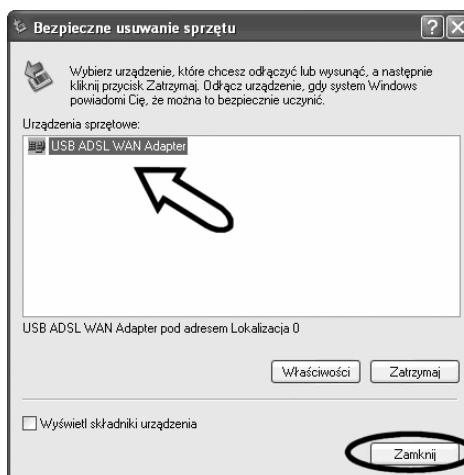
Bezpieczne usuwanie sprzętu

Wybierz urządzenie, które chcesz odłączyć lub wysunąć, a następnie kliknij przycisk Zatrzymaj. Odłącz urządzenie, gdy system Windows powiadomi Cię, że można to bezpiecznie uczynić.

Urządzenia sprzętowe:

USB ADSL WAN Adapter

USB ADSL WAN Adapter pod adresem Lokalizacja 0

Właściwości

Zatrzymaj

Wyświetl składniki urządzenia

Zamknij